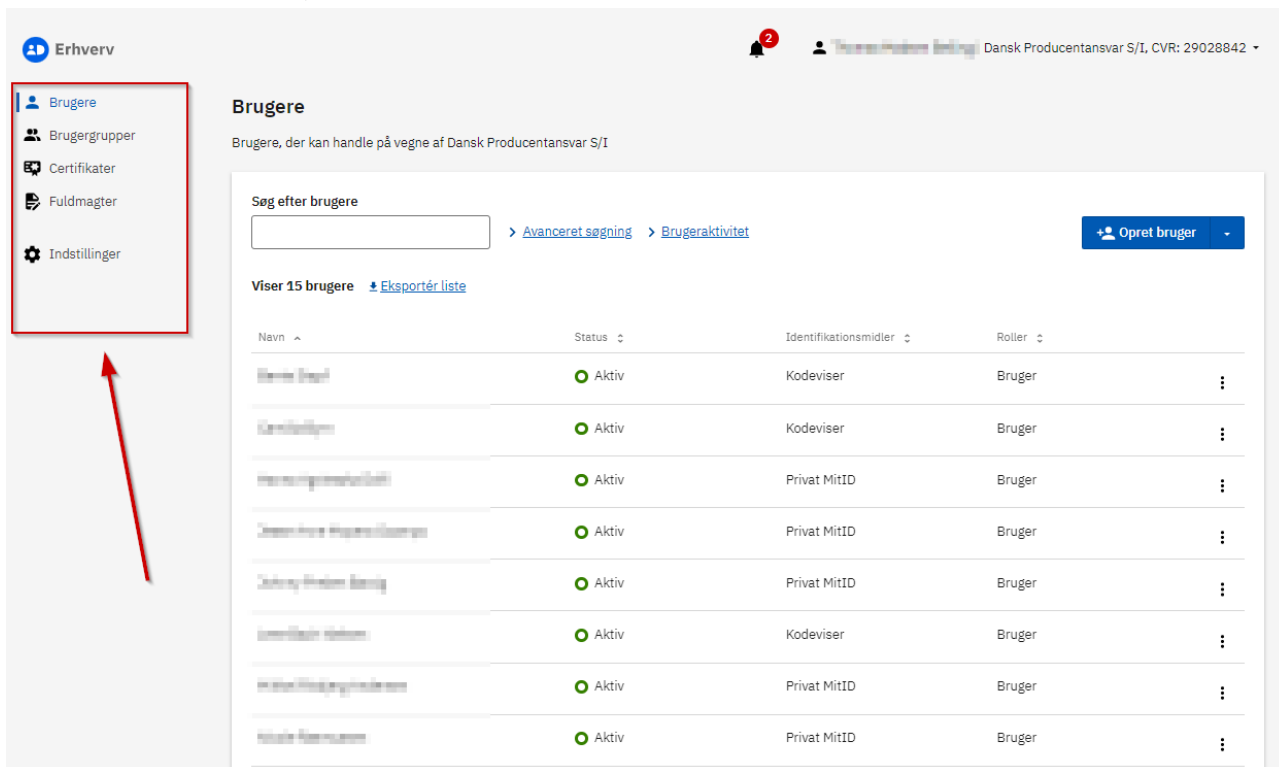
Erhverv

2

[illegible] Dansk Producentansvar S/I, CVR: 29028842

Brugere
Brugergrupper
Certifikater
Fuldmagter
Indstillinger

Brugere

Brugere, der kan handle på vegne af Dansk Producentansvar S/I

Søg efter brugere

Avanceret søgning
Brugeraktivitet

Opret bruger

Viser 15 brugere
Eksportér liste

| Navn | Status | Identifikationsmidler | Roller |
|---|---|---|---|
| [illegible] | Aktiv | Kodeviser | Bruger |
| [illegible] | Aktiv | Kodeviser | Bruger |
| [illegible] | Aktiv | Privat MitID | Bruger |
| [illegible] | Aktiv | Privat MitID | Bruger |
| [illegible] | Aktiv | Privat MitID | Bruger |
| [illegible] | Aktiv | Kodeviser | Bruger |
| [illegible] | Aktiv | Privat MitID | Bruger |
| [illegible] | Aktiv | Privat MitID | Bruger |